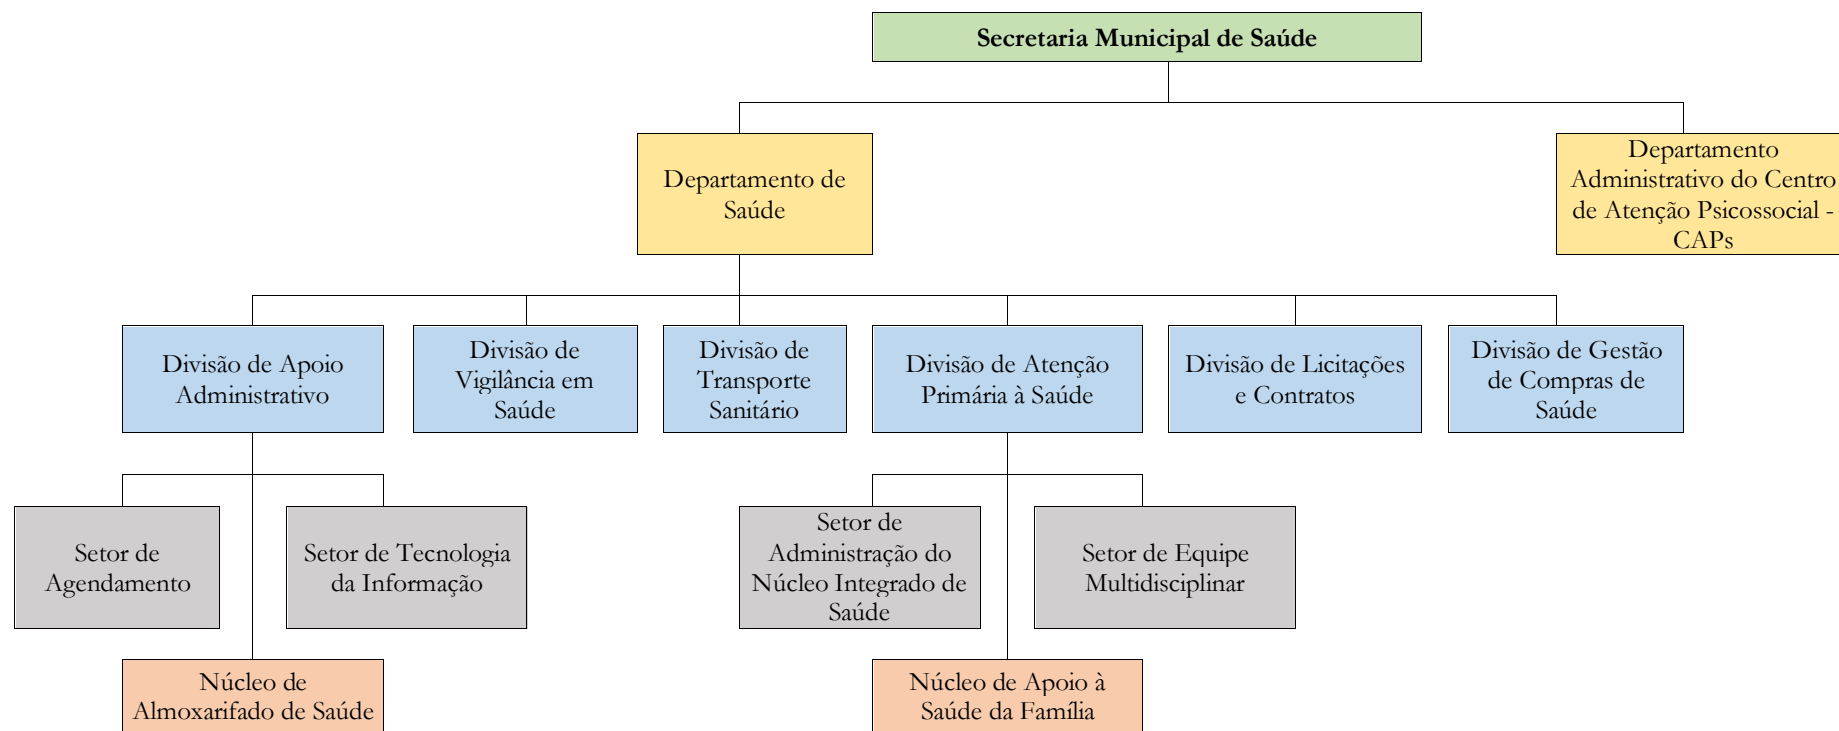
Secretaria Municipal de Saúde

Departamento de Saúde

Departamento Administrativo do Centro de Atenção Psicossocial - CAPs

Divisão de Apoio Administrativo

Divisão de Vigilância em Saúde

Divisão de Transporte Sanitário

Divisão de Atenção Primária à Saúde

Divisão de Licitações e Contratos

Divisão de Gestão de Compras de Saúde

Setor de Agendamento

Setor de Tecnologia da Informação

Núcleo de Almoxarifado de Saúde

Setor de Administração do Núcleo Integrado de Saúde

Setor de Equipe Multidisciplinar

Núcleo de Apoio à Saúde da Família